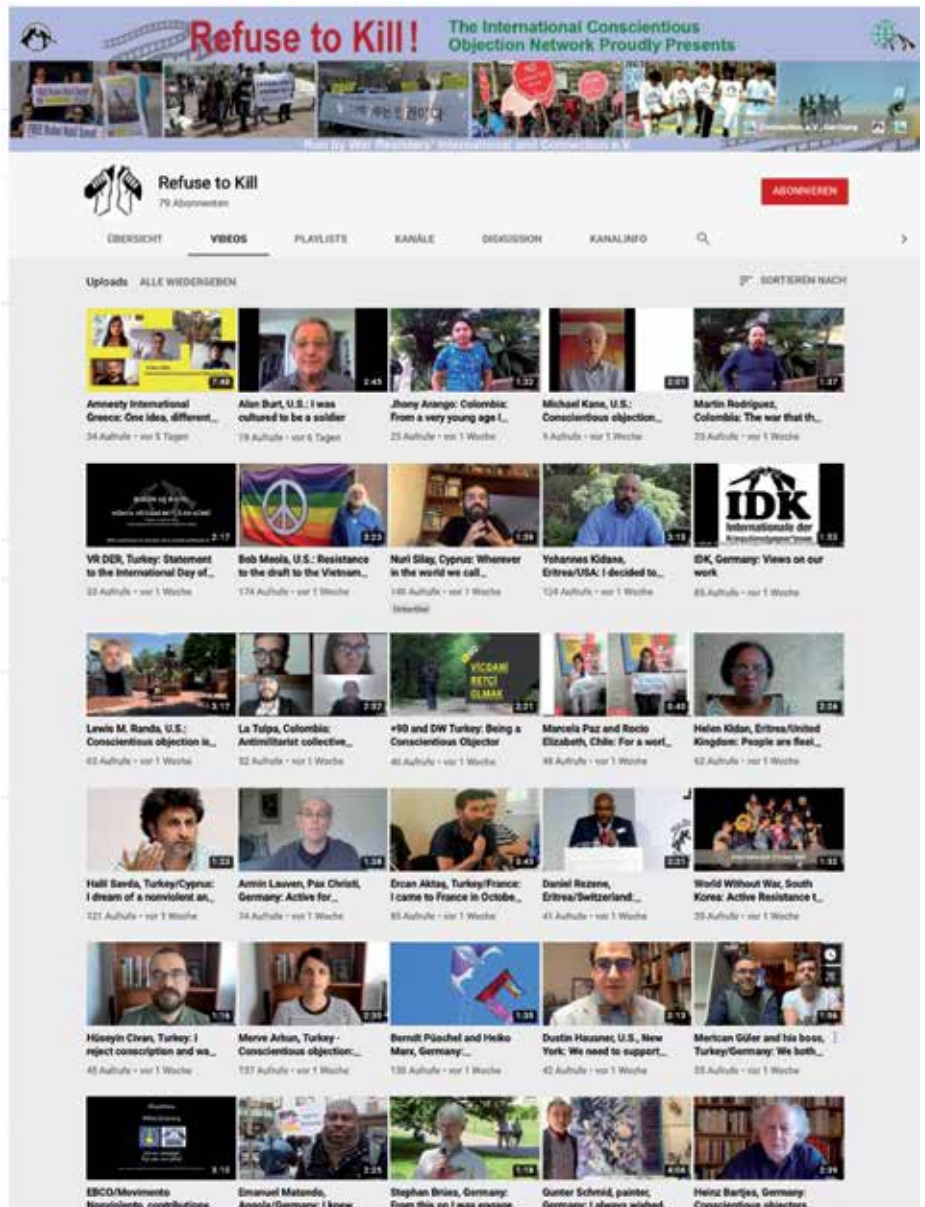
Refuse to Kill!
The International Conscientious Objection Network Proudly Presents

Run by War Resisters' International and Connection e.V.

Refuse to Kill
79 Abonnenten

ABONNIEREN

ÜBERSICHT VIDEOS PLAYLISTS KANÄLE DISKUSSION KANALINFO

Uploads ALLE WIEDERGEBEN

SORTIEREN NACH

7:49
Amnesty International Greece: One idea, different...
34 Aufrufe • vor 5 Tagen

2:45
Alan Burt, U.S.: I was cultured to be a soldier
19 Aufrufe • vor 6 Tagen

1:32
Jhony Arango: Colombia: From a very young age I...
25 Aufrufe • vor 1 Woche

2:01
Michael Kane, U.S.: Conscientious objection...
5 Aufrufe • vor 1 Woche

1:37
Martin Rodriguez, Colombia: The war that th...
20 Aufrufe • vor 1 Woche

2:17
VR DER, Turkey: Statement to the International Day of...
33 Aufrufe • vor 1 Woche

3:23
Bob Meola, U.S.: Resistance to the draft to the Vietnam...
174 Aufrufe • vor 1 Woche

1:39
Nuri Silay, Cyprus: Wherever in the world we call...
146 Aufrufe • vor 1 Woche
Untertitel

3:13
Yohannes Kidane, Eritrea/USA: I decided to...
124 Aufrufe • vor 1 Woche

IDK
Internationale der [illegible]
1:53
IDK, Germany: Views on our work
85 Aufrufe • vor 1 Woche

3:17
Lewis M. Randa, U.S.: Conscientious objection is...
63 Aufrufe • vor 1 Woche

2:32
La Tulpa, Colombia: Antimilitarist collective...
52 Aufrufe • vor 1 Woche

VICDANİ RETÇİ OLMAK
2:21
+90 and DW Turkey: Being a Conscientious Objector
40 Aufrufe • vor 1 Woche

0:40
Marcela Paz and Rocio Elizabeth, Chile: For a worl...
48 Aufrufe • vor 1 Woche

2:24
Helen Kidan, Eritrea/United Kingdom: People are fleei...
62 Aufrufe • vor 1 Woche

1:22
Halil Savda, Turkey/Cyprus: I dream of a nonviolent an...
121 Aufrufe • vor 1 Woche

1:38
Armin Lauven, Pax Christi, Germany: Active for...
34 Aufrufe • vor 1 Woche

2:43
Ercan Aktaş, Turkey/France: I came to France in Octobe...
85 Aufrufe • vor 1 Woche

2:21
Daniel Rezene, Eritrea/Switzerland:...
41 Aufrufe • vor 1 Woche

1:32
World Without War, South Korea: Active Resistance t...
39 Aufrufe • vor 1 Woche

1:16
Hüseyin Civan, Turkey: I reject conscription and wa...
45 Aufrufe • vor 1 Woche

2:39
Merve Arkun, Turkey - Conscientious objection:...
137 Aufrufe • vor 1 Woche

1:35
Berndt Püschel and Heiko Marx, Germany:...
130 Aufrufe • vor 1 Woche

2:13
Dustin Hausner, U.S., New York: We need to support...
42 Aufrufe • vor 1 Woche

1:56
Mertcan Güler and his boss, Turkey/Germany: We both...
59 Aufrufe • vor 1 Woche

3:10
EBCO/Movimento Nonviolento, contributions...

2:25
Emanuel Matondo, Angola/Germany: I know...

1:19
Stephan Brües, Germany: From this on I was engage...

4:04
Gunter Schmid, painter, Germany: I always wished...

2:39
Heinz Bartjes, Germany: Conscientious objectors...